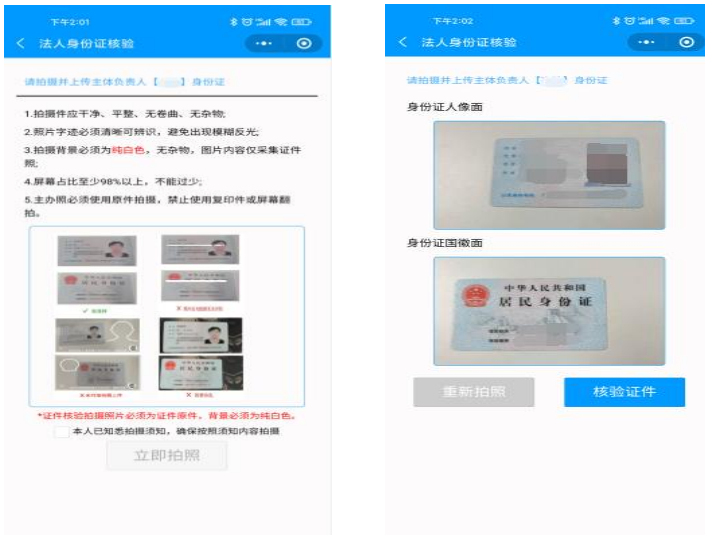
下午2:01

法人身份证核验

请拍摄并上传主体负责人【 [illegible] 】身份证

1.拍摄件应干净、平整、无卷曲、无杂物;

2.照片字迹必须清晰可辨识，避免出现模糊反光;

3.拍摄背景必须为纯白色，无杂物，图片内容仅采集证件照;

4.屏幕占比至少98%以上，不能过少;

5.主办照必须使用原件拍摄，禁止使用复印件或屏幕翻拍。

✓ 拍摄正确

✕ 拍摄不完整

✕ 证件有划痕或反光

✕ 背景杂乱

*证件核验拍摄照片必须为证件原件，背景必须为纯白色。

本人已知悉拍摄须知，确保按照须知内容拍摄

立即拍照

下午2:02

法人身份证核验

请拍摄并上传主体负责人【 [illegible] 】身份证

身份证人像面

身份证国徽面

中华人民共和国
居民身份证

重新拍照

核验证件